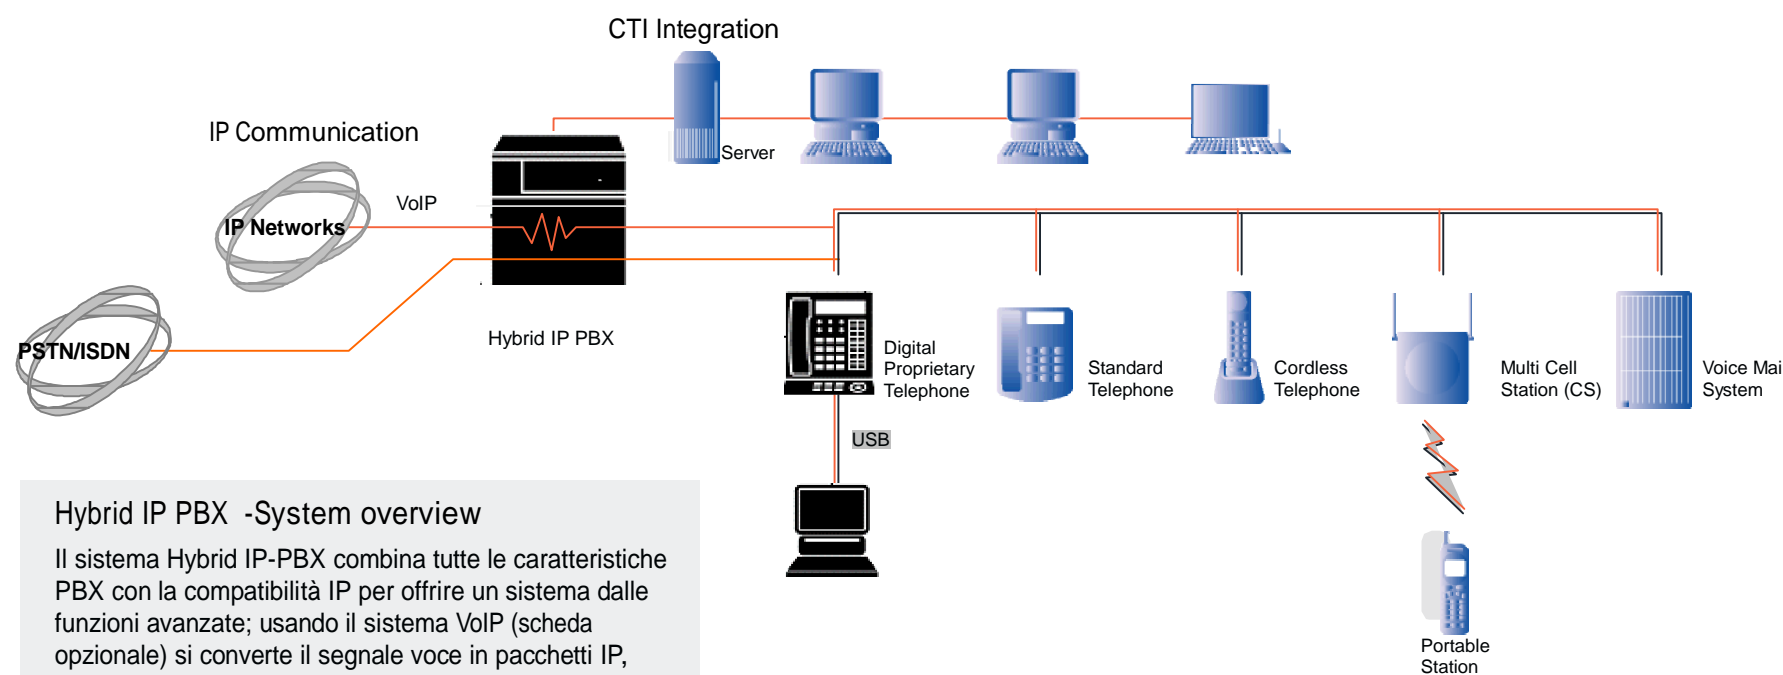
CTI Integration

IP Communication

Server

VoIP

IP Networks

PSTN/ISDN

Hybrid IP PBX

Digital Proprietary Telephone

Standard Telephone

Cordless Telephone

Multi Cell Station (CS)

Voice Mai System

USB

Portable Station

Hybrid IP PBX -System overview

Il sistema Hybrid IP-PBX combina tutte le caratteristiche PBX con la compatibilità IP per offrire un sistema dalle funzioni avanzate; usando il sistema VoIP (scheda opzionale) si converte il segnale voce in pacchetti IP,